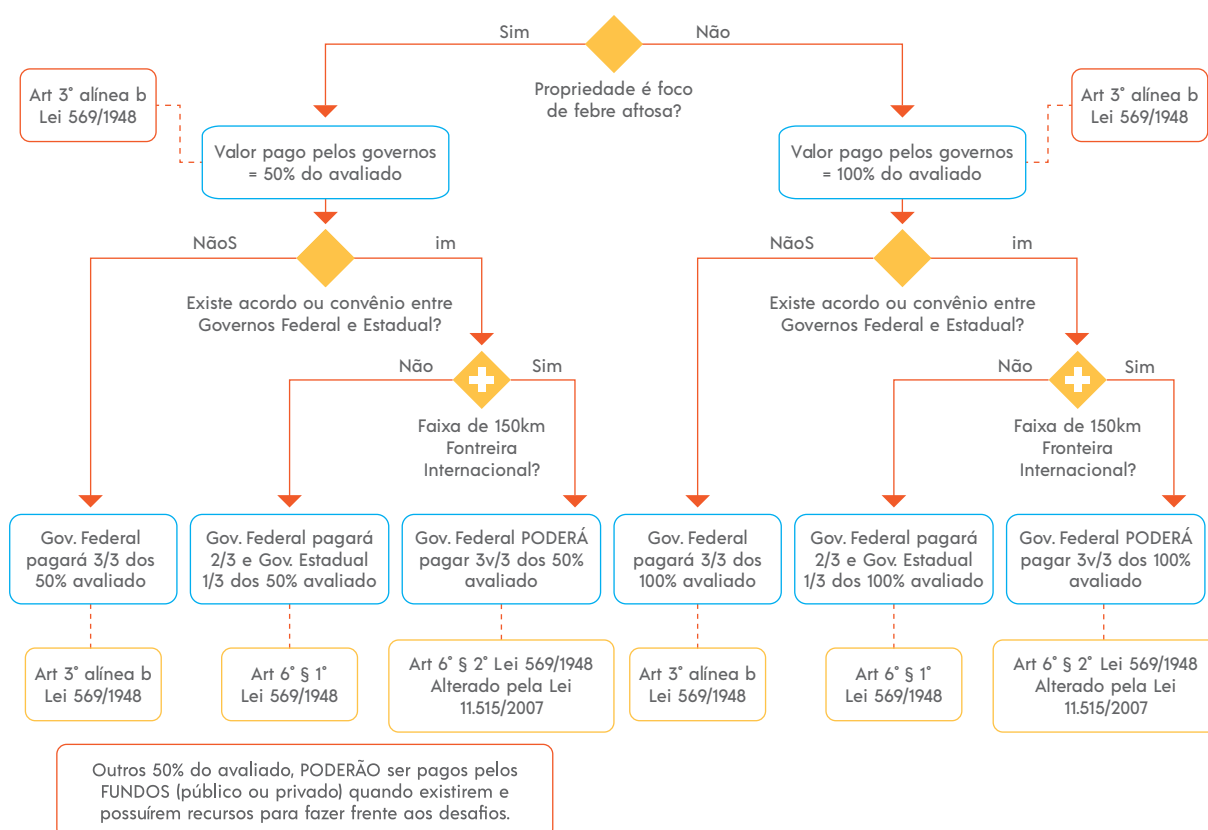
Sim

Não

Propriedade é foco de febre aftosa?

Art 3° alínea b Lei 569/1948

Valor pago pelos governos = 50% do avaliado

Art 3° alínea b Lei 569/1948

Valor pago pelos governos = 100% do avaliado

NãoS

im

Existe acordo ou convênio entre Governos Federal e Estadual?

NãoS

im

Existe acordo ou convênio entre Governos Federal e Estadual?

Não

Sim

Faixa de 150km Fontreira Internacional?

Não

Sim

Faixa de 150km Fronteira Internacional?

Gov. Federal pagará 3/3 dos 50% avaliado

Gov. Federal pagará 2/3 e Gov. Estadual 1/3 dos 50% avaliado

Gov. Federal PODERÁ pagar 3v/3 dos 50% avaliado

Gov. Federal pagará 3/3 dos 100% avaliado

Gov. Federal pagará 2/3 e Gov. Estadual 1/3 dos 100% avaliado

Gov. Federal PODERÁ pagar 3v/3 dos 100% avaliado

Art 3° alínea b Lei 569/1948

Art 6° § 1° Lei 569/1948

Art 6° § 2° Lei 569/1948 Alterado pela Lei 11.515/2007

Art 3° alínea b Lei 569/1948

Art 6° § 1° Lei 569/1948

Art 6° § 2° Lei 569/1948 Alterado pela Lei 11.515/2007

Outros 50% do avaliado, PODERÃO ser pagos pelos FUNDOS (público ou privado) quando existirem e possuírem recursos para fazer frente aos desafios.